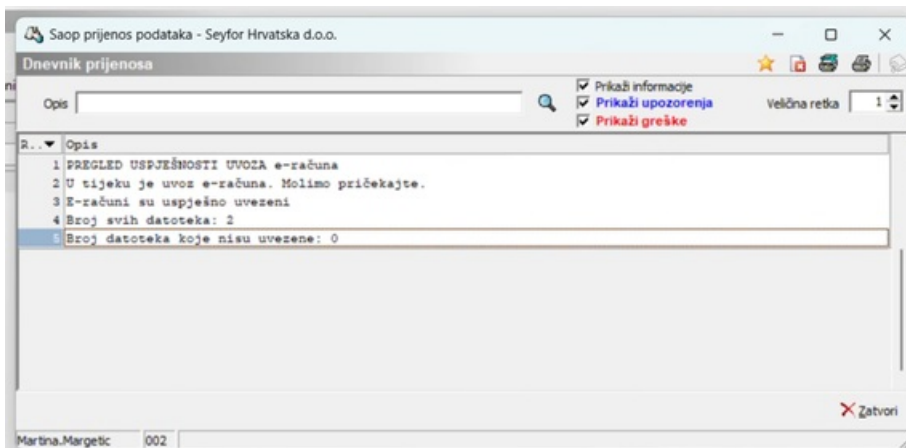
Saop prijenos podataka - Seyfor Hrvatska d.o.o.

Dnevnik prijenosa

Opis

Prikaži informacije
Prikaži upozorenja
Prikaži greške

Veličina retka 1

| R.. | Opis |
|---|---|
| 1 | PREGLED USPJEŠNOSTI UVOZA e-računa |
| 2 | U tijeku je uvoz e-računa. Molimo pričekajte. |
| 3 | E-računi su uspješno uvezeni |
| 4 | Broj svih datoteka: 2 |
| 5 | Broj datoteka koje nisu uvezene: 0 |

Zatvori

Martina.Margetic 002